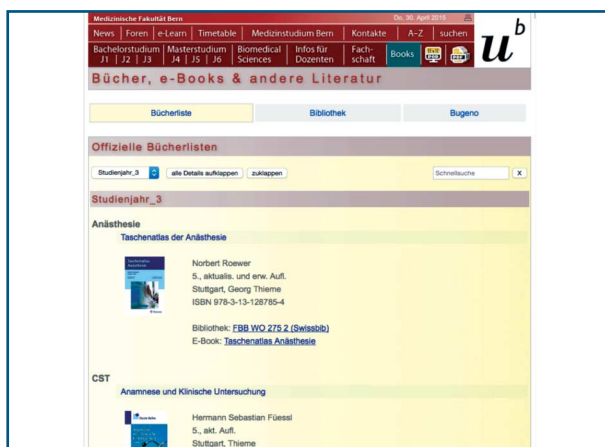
Medizinische Fakultät Bern

Do, 30. April 2015

News | Foren | e-Learn | Timetable | Medizinstudium Bern | Kontakte | A–Z | suchen

Bachelorstudium J1 | J2 | J3 | Masterstudium J4 | J5 | J6 | Biomedical Sciences | Infos für Dozenten | Fachschaft | Books

$u^b$

Bücher, e-Books & andere Literatur

| Bücherliste | Bibliothek | Bugeno |
|---|---|---|

Offizielle Bücherlisten

Studienjahr_3 | alle Details aufklappen | zuklappen | Schnellsuche | X

Studienjahr_3

Anästhesie

Taschenatlas der Anästhesie

Norbert Roewer
5., aktualis. und erw. Aufl.
Stuttgart, Georg Thieme
ISBN 978-3-13-128785-4

Bibliothek: FBB WO 275 2 (Swissbib)
E-Book: Taschenatlas Anästhesie

CST

Anamnese und Klinische Untersuchung

Hermann Sebastian Füessl
5., akt. Aufl.
Stuttgart, Thieme